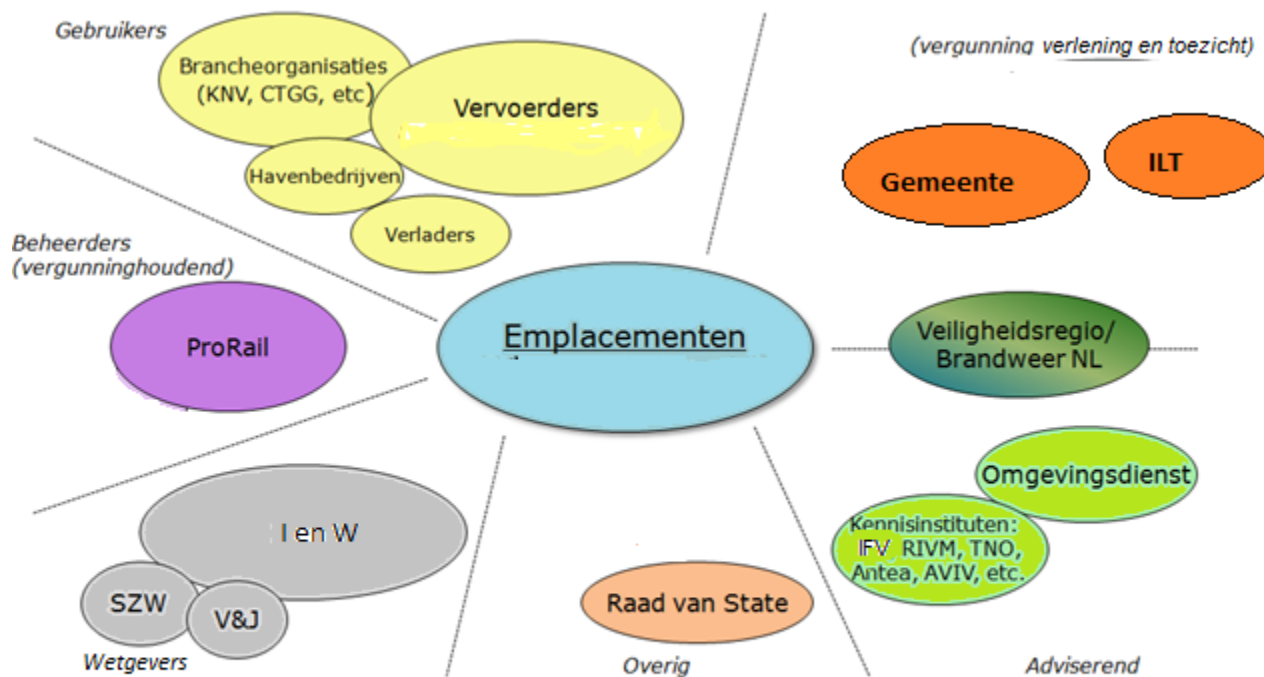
Gebruikers

Brancheorganisaties (KNV, CTGG, etc)

Vervoerders

Havenbedrijven

Verladers

(vergunning verlening en toezicht)

Gemeente

ILT

Beheerders (vergunninghoudend)

ProRail

Emplacementen

Veiligheidsregio/ Brandweer NL

Omgevingsdienst

Kennisinstituten: IFV, RIVM, TNO, Antea, AVIV, etc.

I en W

SZW

V&J

Wetgevers

Raad van State

Overig

Adviserend